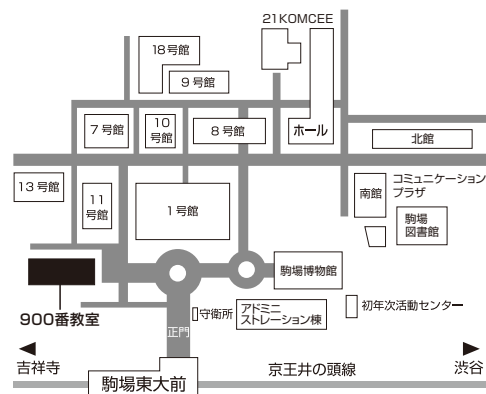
21KOMCEE

18号館

9号館

7号館

10号館

8号館

ホール

北館

13号館

11号館

1号館

南館

コミュニケーションプラザ

駒場図書館

駒場博物館

900番教室

守衛所

アドミニストレーション棟

初年次活動センター

正門

◀ 吉祥寺

京王井の頭線

▶ 渋谷

駒場東大前